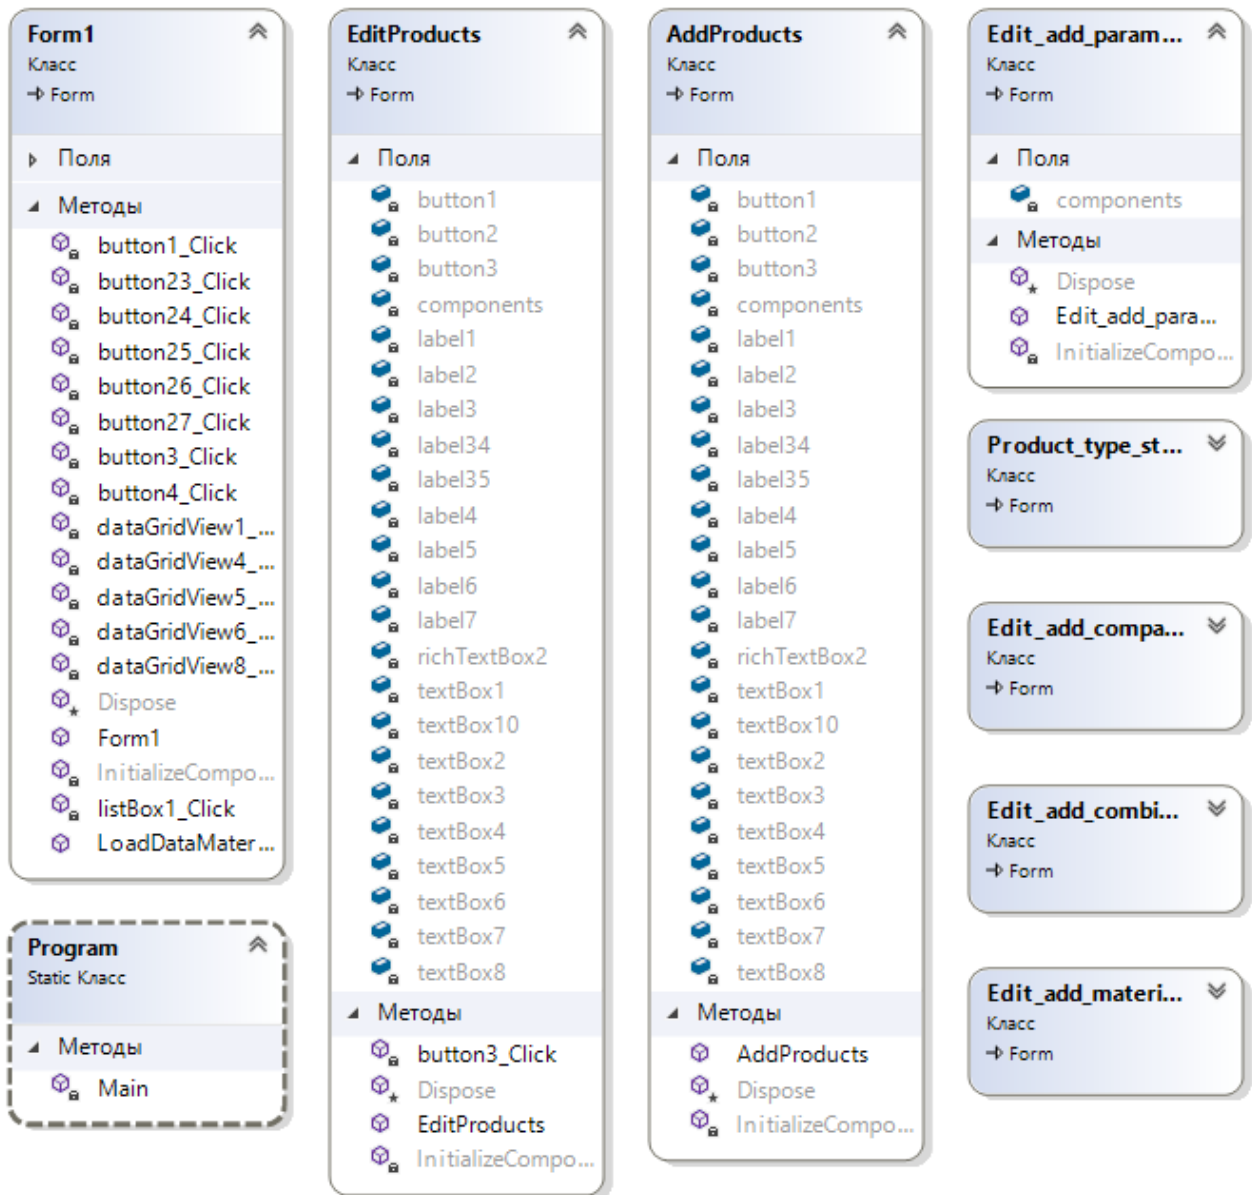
Form1
Класс
→ Form

Поля

Методы
button1_Click
button23_Click
button24_Click
button25_Click
button26_Click
button27_Click
button3_Click
button4_Click
dataGridView1_...
dataGridView4_...
dataGridView5_...
dataGridView6_...
dataGridView8_...
Dispose
Form1
InitializeCompo...
listBox1_Click
LoadDataMater...

Program
Static Класс

Методы
Main

EditProducts
Класс
→ Form

Поля
button1
button2
button3
components
label1
label2
label3
label34
label35
label4
label5
label6
label7
richTextBox2
textBox1
textBox10
textBox2
textBox3
textBox4
textBox5
textBox6
textBox7
textBox8

Методы
button3_Click
Dispose
EditProducts
InitializeCompo...

AddProducts
Класс
→ Form

Поля
button1
button2
button3
components
label1
label2
label3
label34
label35
label4
label5
label6
label7
richTextBox2
textBox1
textBox10
textBox2
textBox3
textBox4
textBox5
textBox6
textBox7
textBox8

Методы
AddProducts
Dispose
InitializeCompo...

Edit_add_param...
Класс
→ Form

Поля
components

Методы
Dispose
Edit_add_para...
InitializeCompo...

Product_type_st...
Класс
→ Form

Edit_add_compa...
Класс
→ Form

Edit_add_combi...
Класс
→ Form

Edit_add_materi...
Класс
→ Form